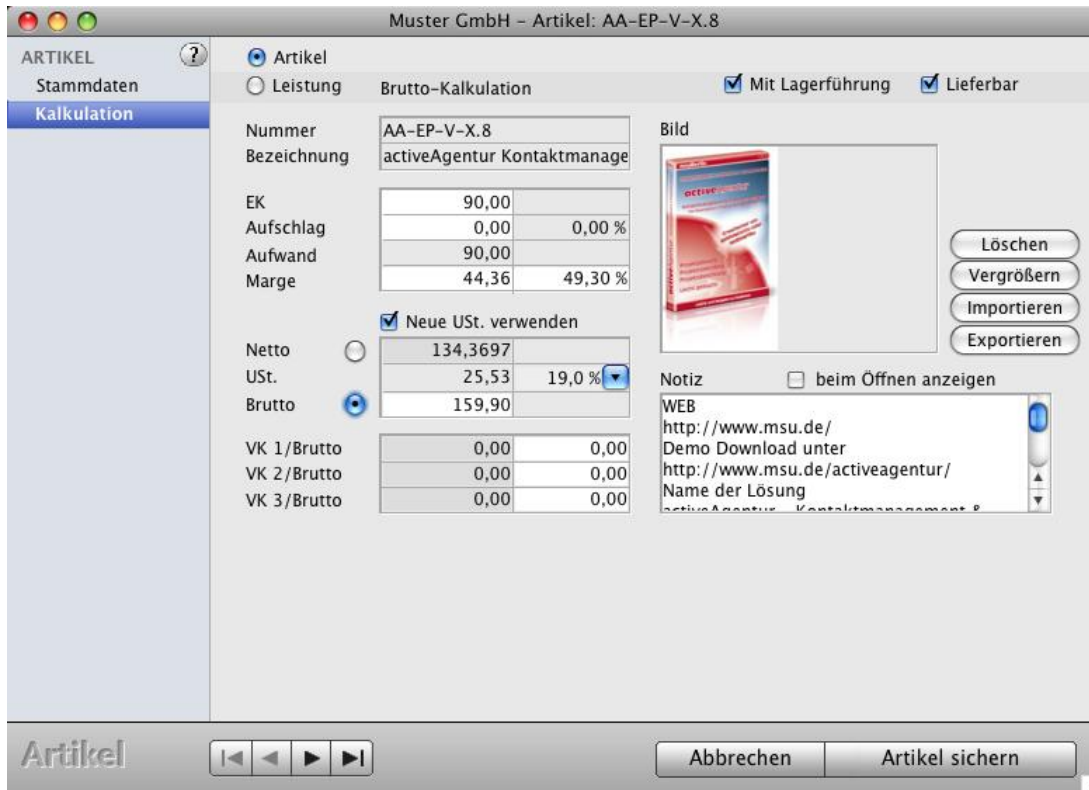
Muster GmbH – Artikel: AA-EP-V-X.8

ARTIKEL
Stammdaten
Kalkulation

Artikel
Leistung
Brutto-Kalkulation
Mit Lagerführung
Lieferbar

Nummer AA-EP-V-X.8
Bezeichnung activeAgentur Kontaktmanage

Bild

| | | |
|---|---|---|
| EK | 90,00 | |
| Aufschlag | 0,00 | 0,00 % |
| Aufwand | 90,00 | |
| Marge | 44,36 | 49,30 % |

Neue USt. verwenden

| | | |
|---|---|---|
| Netto | 134,3697 | |
| USt. | 25,53 | 19,0 % |
| Brutto | 159,90 | |

| | | |
|---|---|---|
| VK 1/Brutto | 0,00 | 0,00 |
| VK 2/Brutto | 0,00 | 0,00 |
| VK 3/Brutto | 0,00 | 0,00 |

Löschen
Vergrößern
Importieren
Exportieren

Notiz
beim Öffnen anzeigen

WEB
http://www.msu.de/
Demo Download unter
http://www.msu.de/activeagentur/
Name der Lösung
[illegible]

Artikel

Abbrechen
Artikel sichern